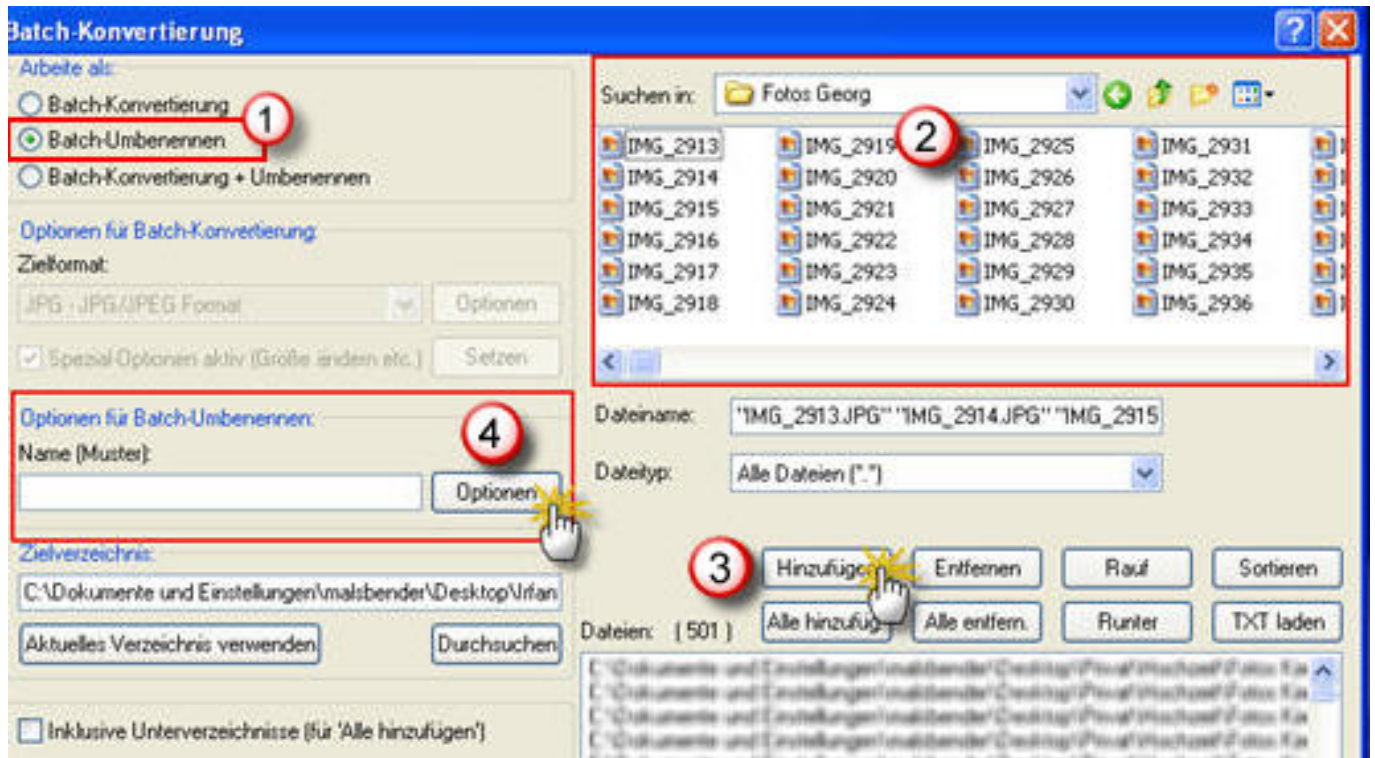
Batch-Konvertierung

Arbeite als:
Batch-Konvertierung
Batch-Umbenennen
Batch-Konvertierung + Umbenennen

1

Optionen für Batch-Konvertierung:
Zielformat:
JPG - JPG/JPEG Format
Optionen
Spezial-Optionen aktiv (Größe ändern etc.)
Setzen

Optionen für Batch-Umbenennen:
Name (Muster):
Optionen

4

Zielverzeichnis:
C:\Dokumente und Einstellungen\malsbender\Desktop\Irfan
Aktuelles Verzeichnis verwenden
Durchsuchen

Inklusive Unterverzeichnisse (für 'Alle hinzufügen')

Suchen in: Fotos Georg

2

IMG_2913 IMG_2919 IMG_2925 IMG_2931
IMG_2914 IMG_2920 IMG_2926 IMG_2932
IMG_2915 IMG_2921 IMG_2927 IMG_2933
IMG_2916 IMG_2922 IMG_2928 IMG_2934
IMG_2917 IMG_2923 IMG_2929 IMG_2935
IMG_2918 IMG_2924 IMG_2930 IMG_2936

Dateiname: "IMG_2913.JPG" "IMG_2914.JPG" "IMG_2915
Dateityp: Alle Dateien (*.*)

3

Hinzufügen
Entfernen
Rauf
Sortieren
Alle hinzufügen
Alle entfern.
Runter
TXT laden

Dateien: ( 501 )
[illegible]
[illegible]
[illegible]
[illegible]